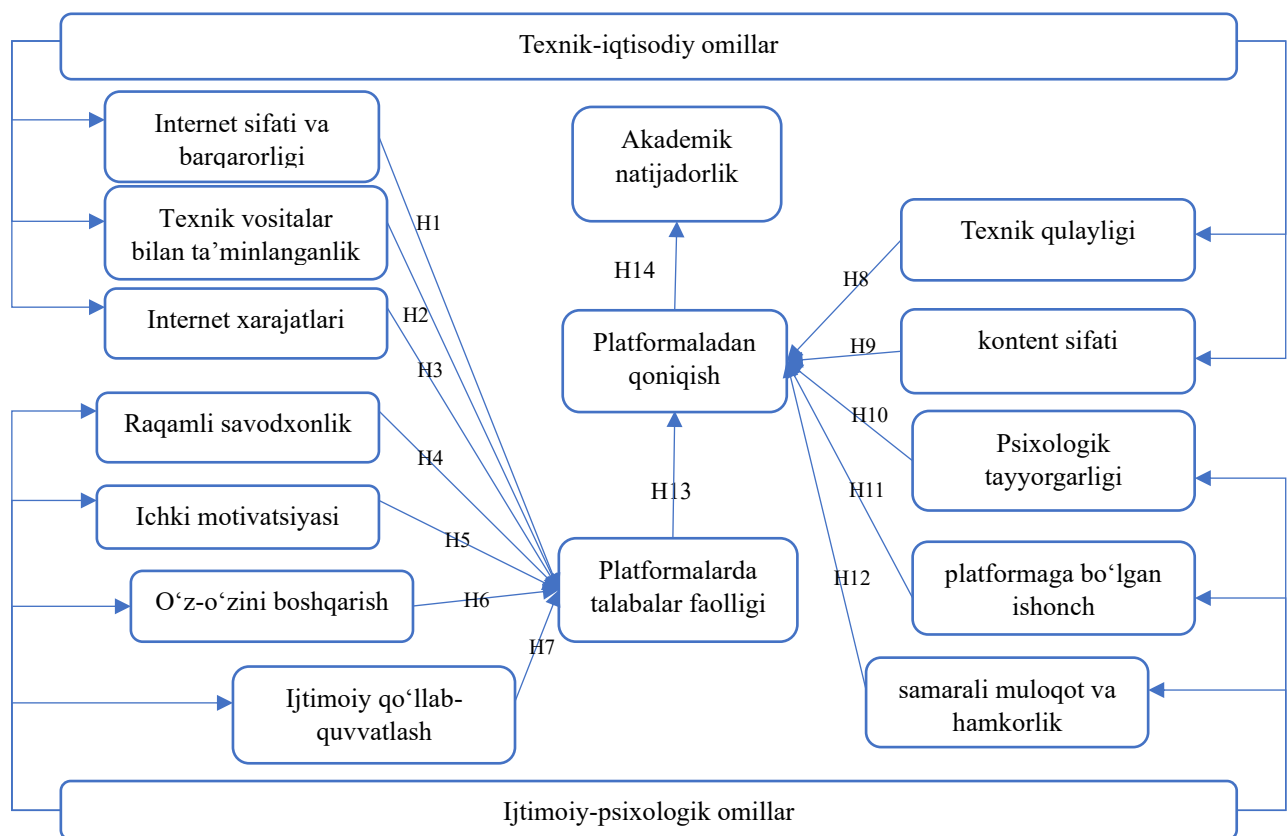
Texnik-iqtisodiy omillar

Internet sifati va barqarorligi

Texnik vositalar bilan ta’minlanganlik

Internet xarajatlari

Raqamli savodxonlik

Ichki motivatsiyasi

O‘z-o‘zini boshqarish

Ijtimoiy qo‘llab-quvvatlash

H1

H2

H3

H4

H5

H6

H7

Akademik natijadorlik

H14

Platformaladan qoniqish

H13

Platformalarda talabalar faolligi

Texnik qulayligi

kontent sifati

Psixologik tayyorgarligi

platformaga bo‘lgan ishonch

samarali muloqot va hamkorlik

H8

H9

H10

H11

H12

Ijtimoiy-psixologik omillar